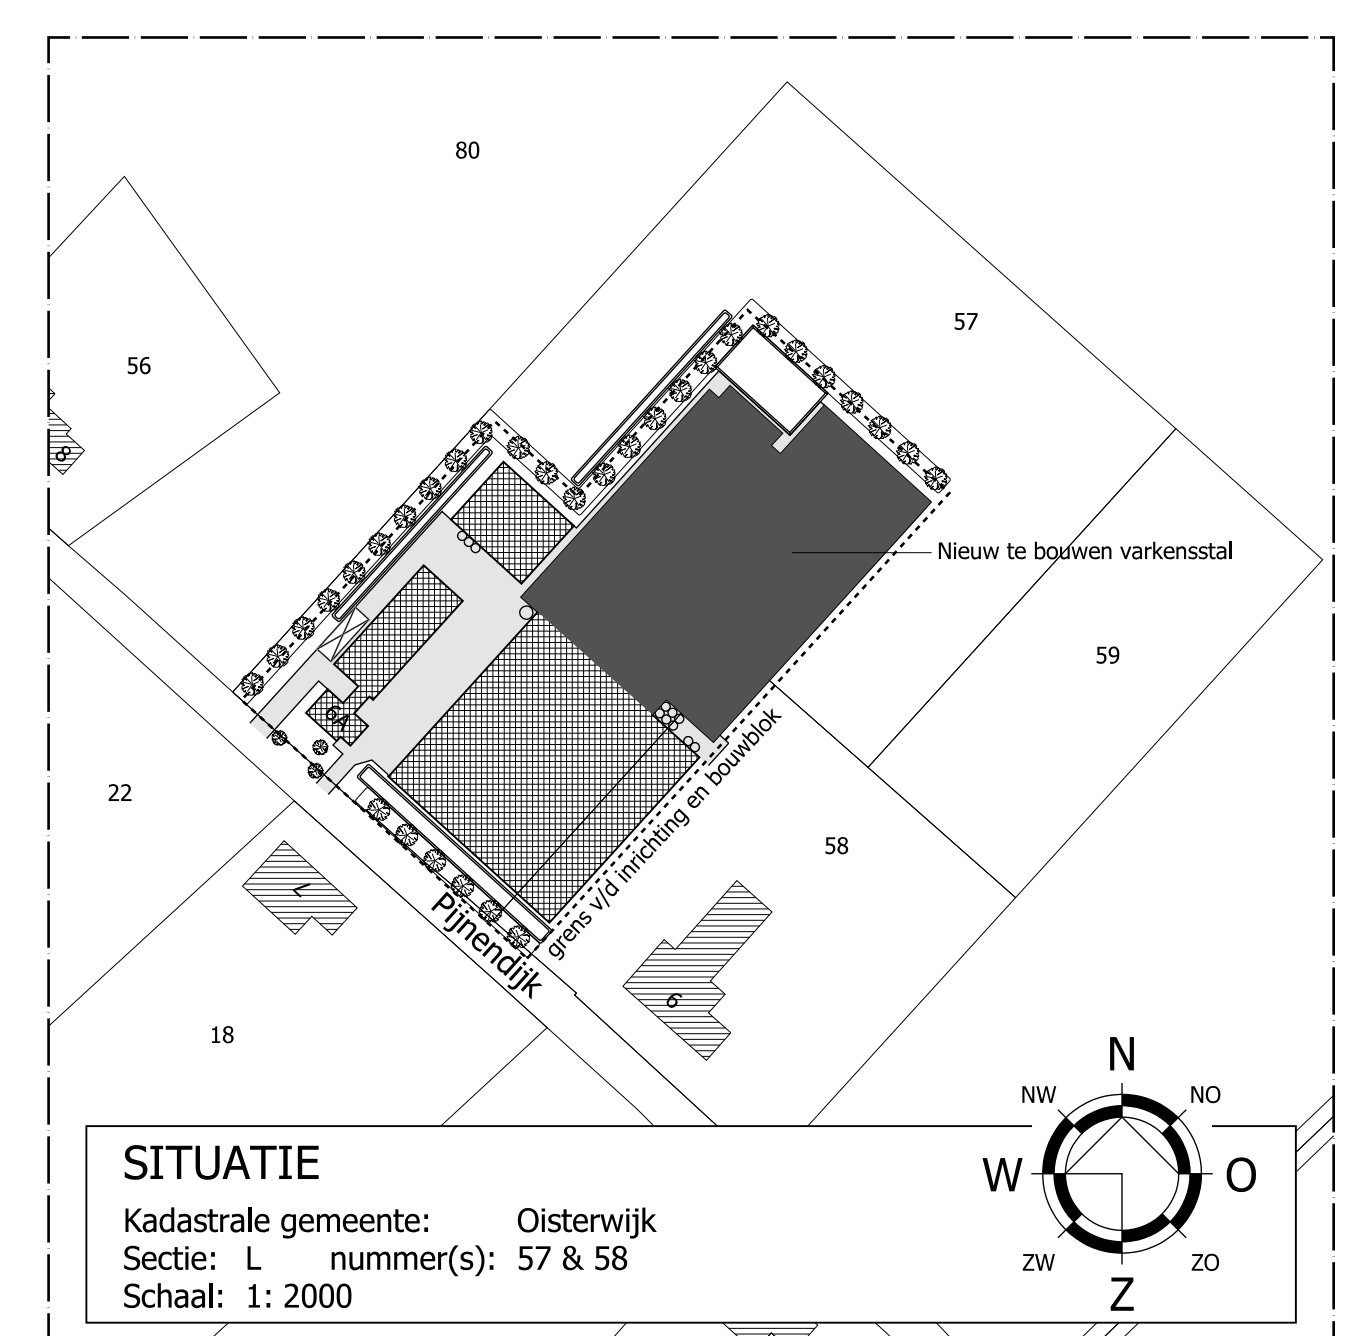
80

56

57

8

Nieuw te bouwen varkensstal

59

6A

22

grens v/d inrichting en bouwblok

58

7

Pijnendijk

9

18

N
NW
NO
W
O
ZW
ZO
Z

SITUATIE
Kadastrale gemeente: Oisterwijk
Sectie: L nummer(s): 57 & 58
Schaal: 1: 2000